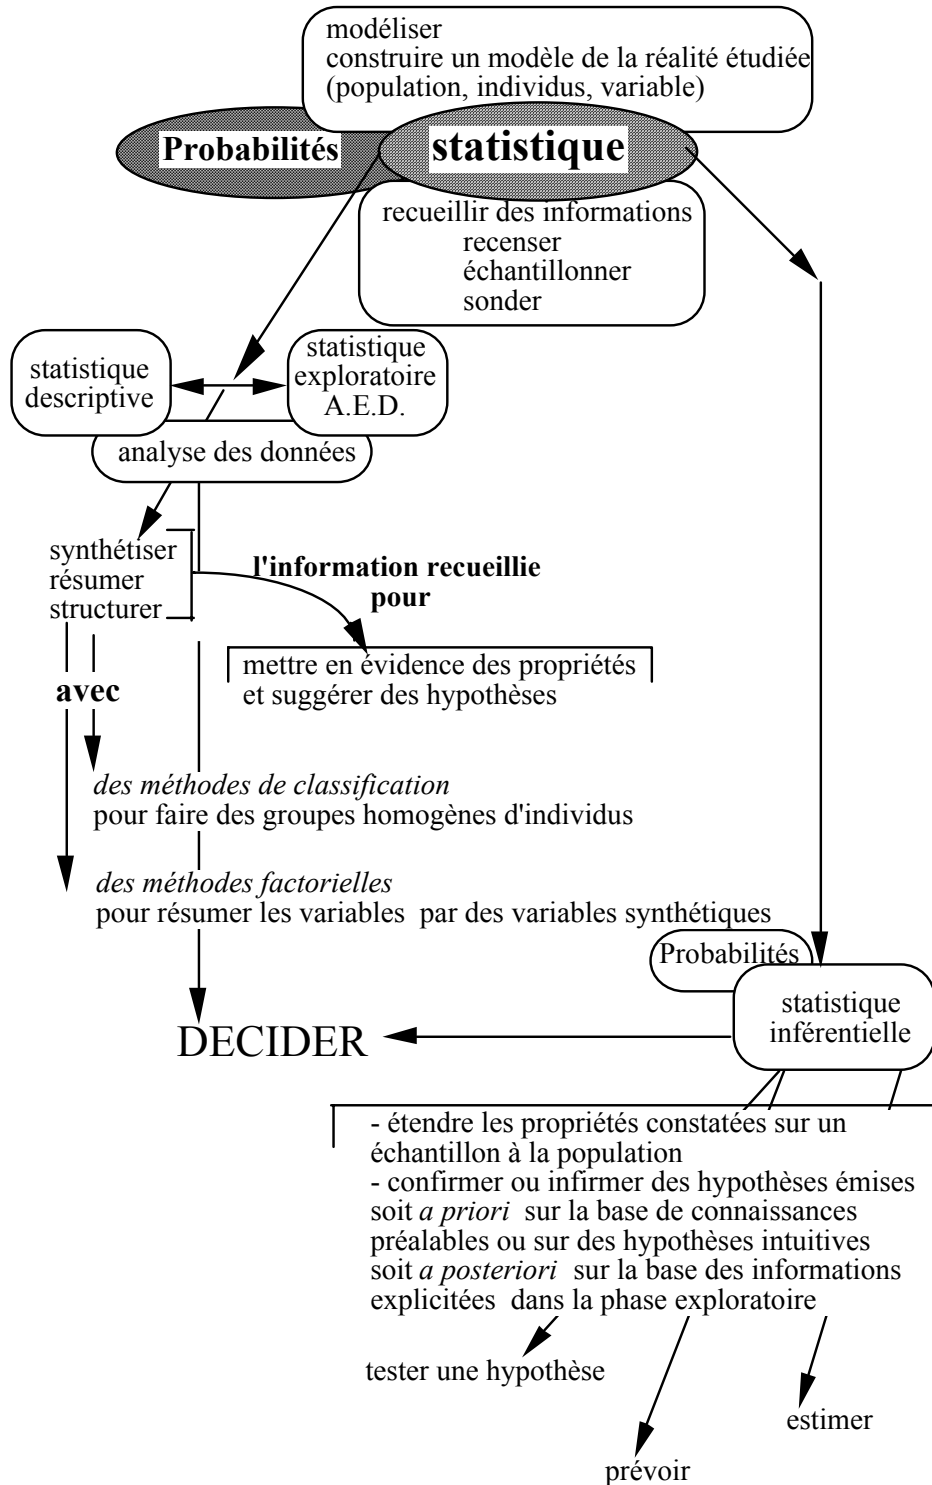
modéliser
construire un modèle de la réalité étudiée
(population, individus, variable)

**Probabilités** **statistique**

recueillir des informations
recenser
échantillonner
sonder

statistique descriptive

statistique exploratoire A.E.D.

analyse des données

synthétiser
résumer
structurer

**l'information recueillie pour**

mettre en évidence des propriétés
et suggérer des hypothèses

**avec**

*des méthodes de classification*
pour faire des groupes homogènes d'individus

*des méthodes factorielles*
pour résumer les variables par des variables synthétiques

Probabilités

statistique inférentielle

DECIDER

- étendre les propriétés constatées sur un échantillon à la population
- confirmer ou infirmer des hypothèses émises soit *a priori* sur la base de connaissances préalables ou sur des hypothèses intuitives soit *a posteriori* sur la base des informations explicitées dans la phase exploratoire

tester une hypothèse

estimer

prévoir